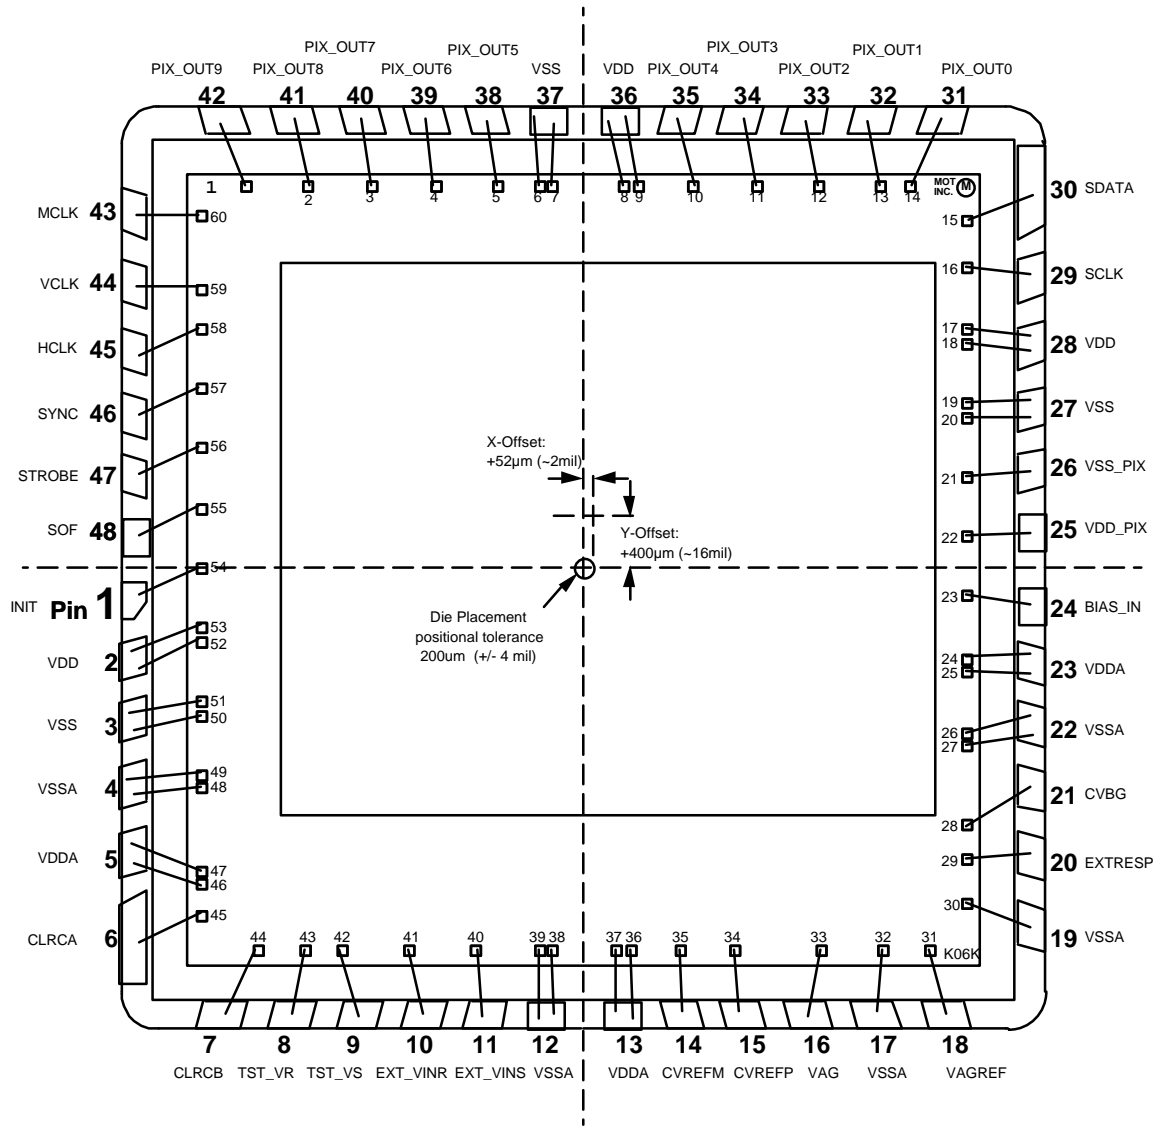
PIX_OUT9 PIX_OUT8 PIX_OUT7 PIX_OUT6 PIX_OUT5 VSS VDD PIX_OUT4 PIX_OUT3 PIX_OUT2 PIX_OUT1 PIX_OUT0

42 41 40 39 38 37 36 35 34 33 32 31

1 2 3 4 5 6 7 8 9 10 11 12 13 14 MOT INC. M

MCLK 43 60
VCLK 44 59
HCLK 45 58
SYNC 46 57
STROBE 47 56
SOF 48 55
INIT Pin 1 54
VDD 2 53 52
VSS 3 51 50
VSSA 4 49 48
VDDA 5 47 46
CLRCA 6 45

15 30 SDATA
16 29 SCLK
17 18 28 VDD
19 20 27 VSS
21 26 VSS_PIX
22 25 VDD_PIX
23 24 BIAS_IN
24 25 23 VDDA
26 27 22 VSSA
28 21 CVBG
29 20 EXTRESP
30 19 VSSA

X-Offset: +52µm (~2mil)

Y-Offset: +400µm (~16mil)

Die Placement positional tolerance 200um (+/- 4 mil)

44 43 42 41 40 39 38 37 36 35 34 33 32 31 K06K

7 8 9 10 11 12 13 14 15 16 17 18

CLRCB TST_VR TST_VS EXT_VINR EXT_VINS VSSA VDDA CVREFM CVREFP VAG VSSA VAGREF